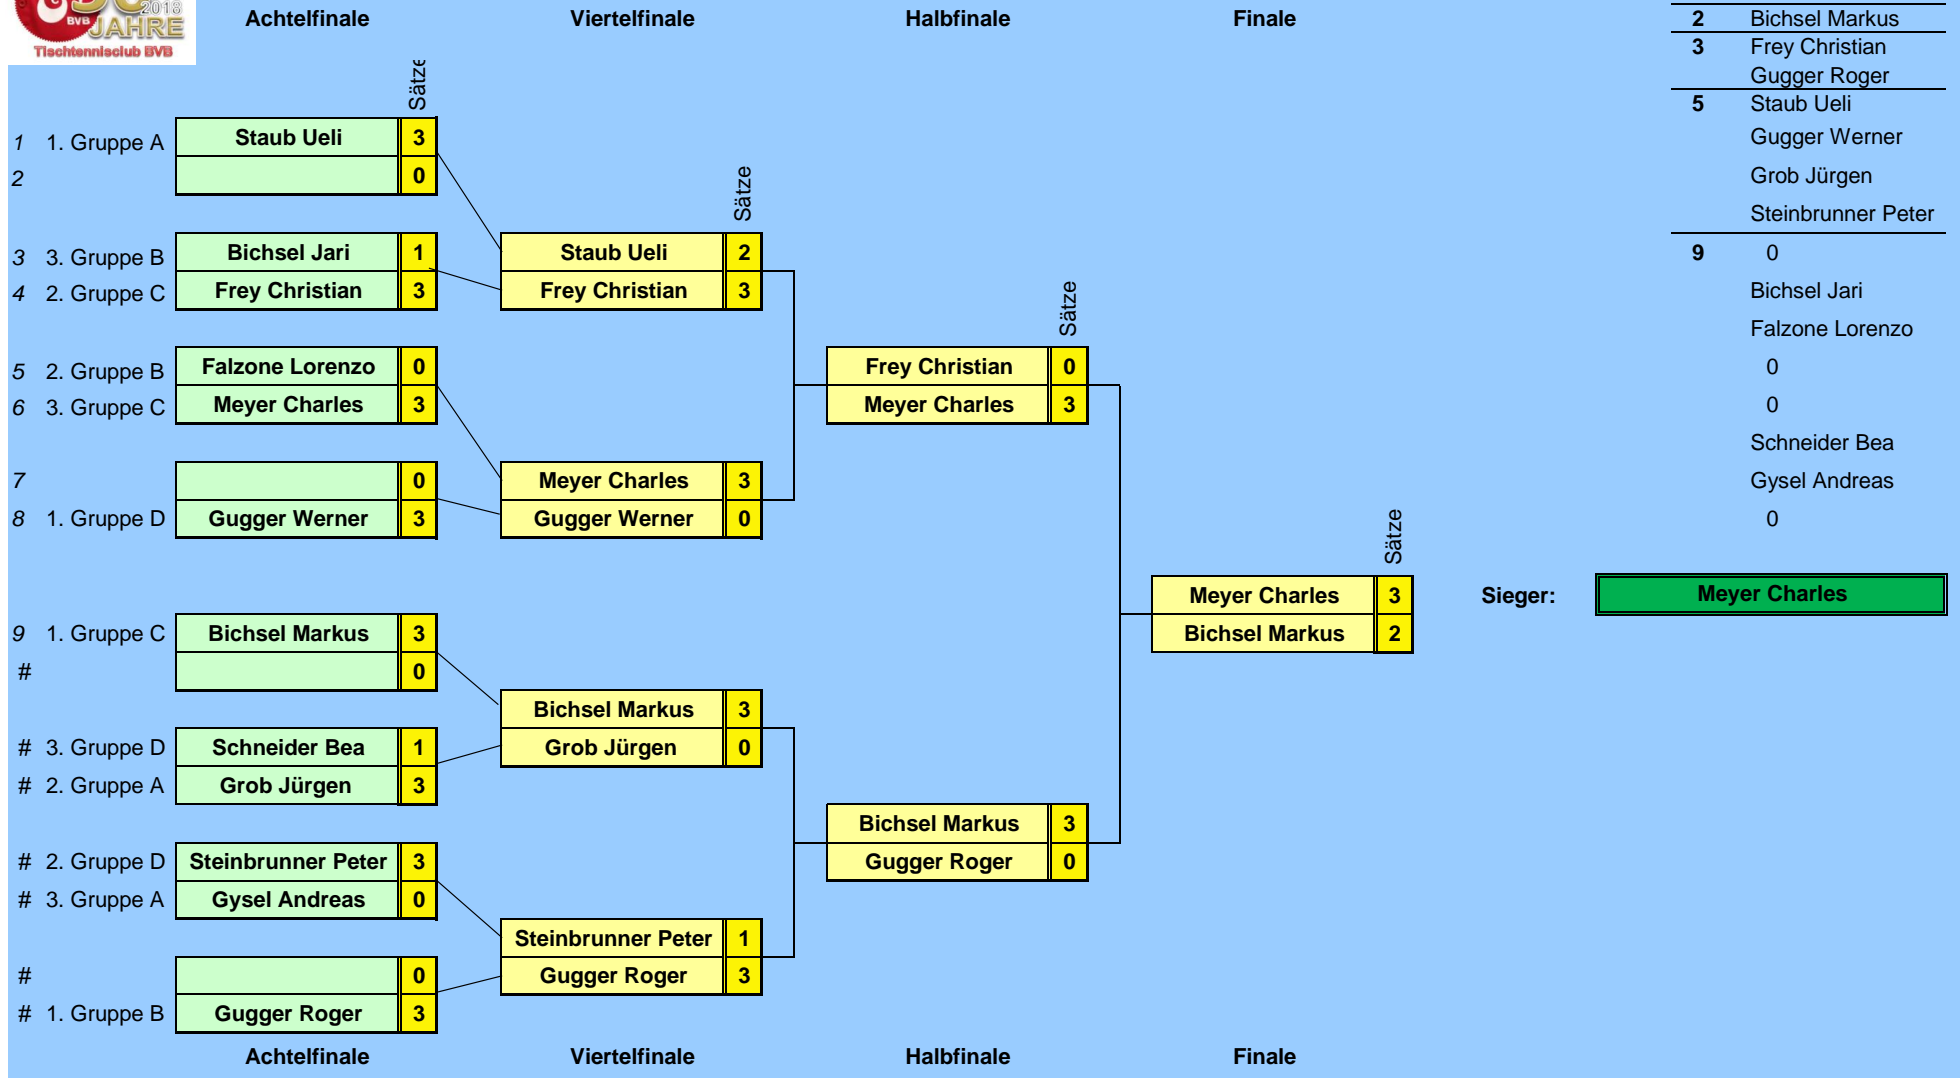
BVB JAHRE 2018 Tischtennisclub BVB

Achtelfinale | Viertelfinale | Halbfinale | Finale

| 2 | Bichsel Markus |
|---|---|
| 3 | Frey Christian |
| | Gugger Roger |
| 5 | Staub Ueli |
| | Gugger Werner |
| | Grob Jürgen |
| | Steinbrunner Peter |
| 9 | 0 |
| | Bichsel Jari |
| | Falzone Lorenzo |
| | 0 |
| | 0 |
| | Schneider Bea |
| | Gysel Andreas |
| | 0 |

Sätze

1 1. Gruppe A | Staub Ueli | 3
2 | | 0

3 3. Gruppe B | Bichsel Jari | 1
4 2. Gruppe C | Frey Christian | 3

5 2. Gruppe B | Falzone Lorenzo | 0
6 3. Gruppe C | Meyer Charles | 3

7 | | 0
8 1. Gruppe D | Gugger Werner | 3

9 1. Gruppe C | Bichsel Markus | 3
# | | 0

# 3. Gruppe D | Schneider Bea | 1
# 2. Gruppe A | Grob Jürgen | 3

# 2. Gruppe D | Steinbrunner Peter | 3
# 3. Gruppe A | Gysel Andreas | 0

# | | 0
# 1. Gruppe B | Gugger Roger | 3

Sätze

Staub Ueli | 2
Frey Christian | 3

Meyer Charles | 3
Gugger Werner | 0

Bichsel Markus | 3
Grob Jürgen | 0

Steinbrunner Peter | 1
Gugger Roger | 3

Sätze

Frey Christian | 0
Meyer Charles | 3

Bichsel Markus | 3
Gugger Roger | 0

Sätze

Meyer Charles | 3
Bichsel Markus | 2

Sieger: Meyer Charles

Achtelfinale | Viertelfinale | Halbfinale | Finale